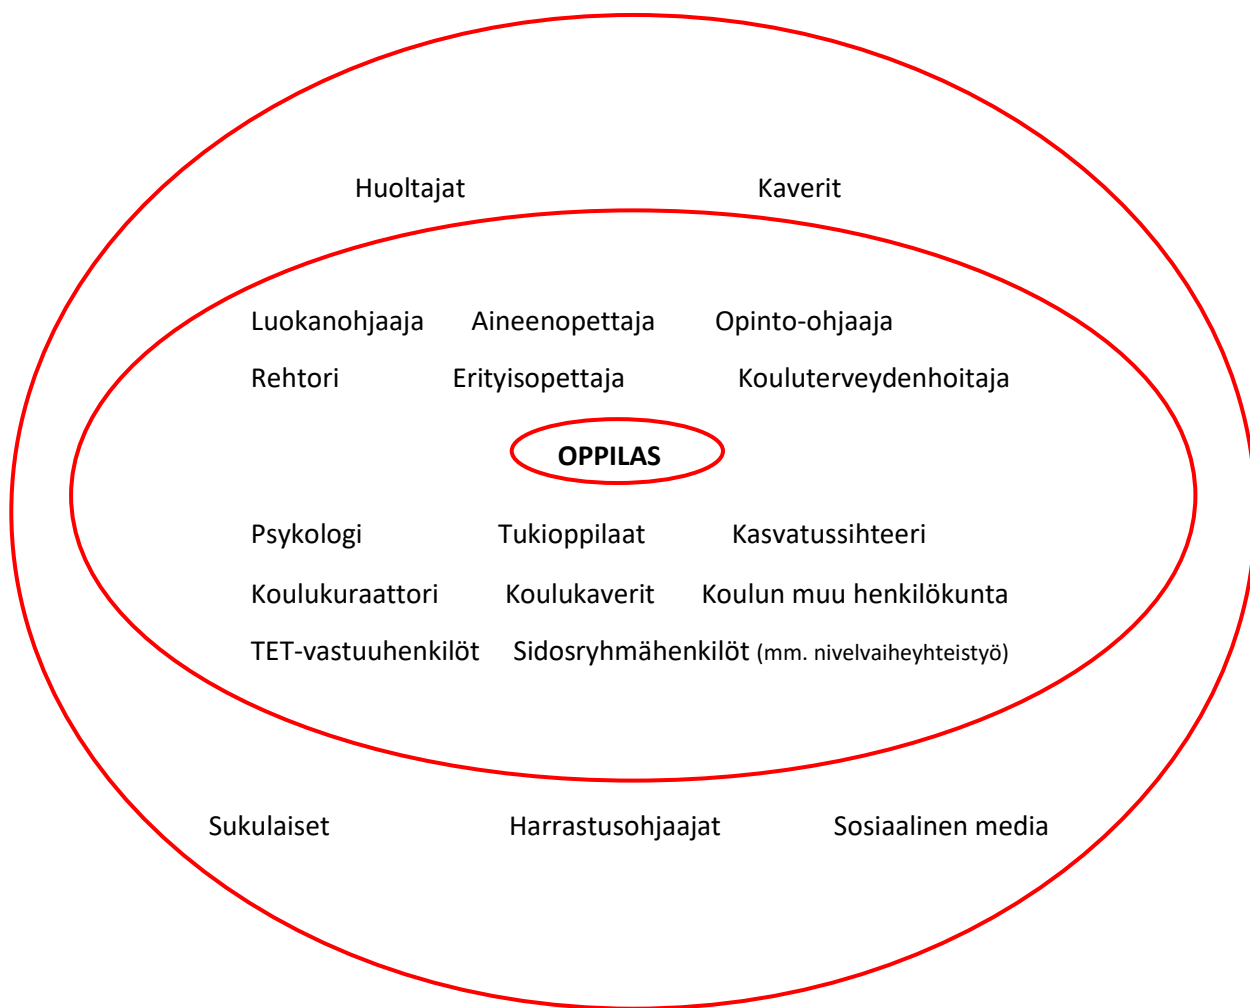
Huoltajat Kaverit

Luokanohjaaja Aineenopettaja Opinto-ohjaaja

Rehtori Erityisopettaja Kouluterveydenhoitaja

OPPILAS

Psykologi Tukioppilaat Kasvatussihteeri

Koulukuraattori Koulukaverit Koulun muu henkilökunta

TET-vastuuhenkilöt Sidosryhmähenkilöt (mm. nivelvaiheyhteistyö)

Sukulaiset Harrastusohjaajat Sosiaalinen media